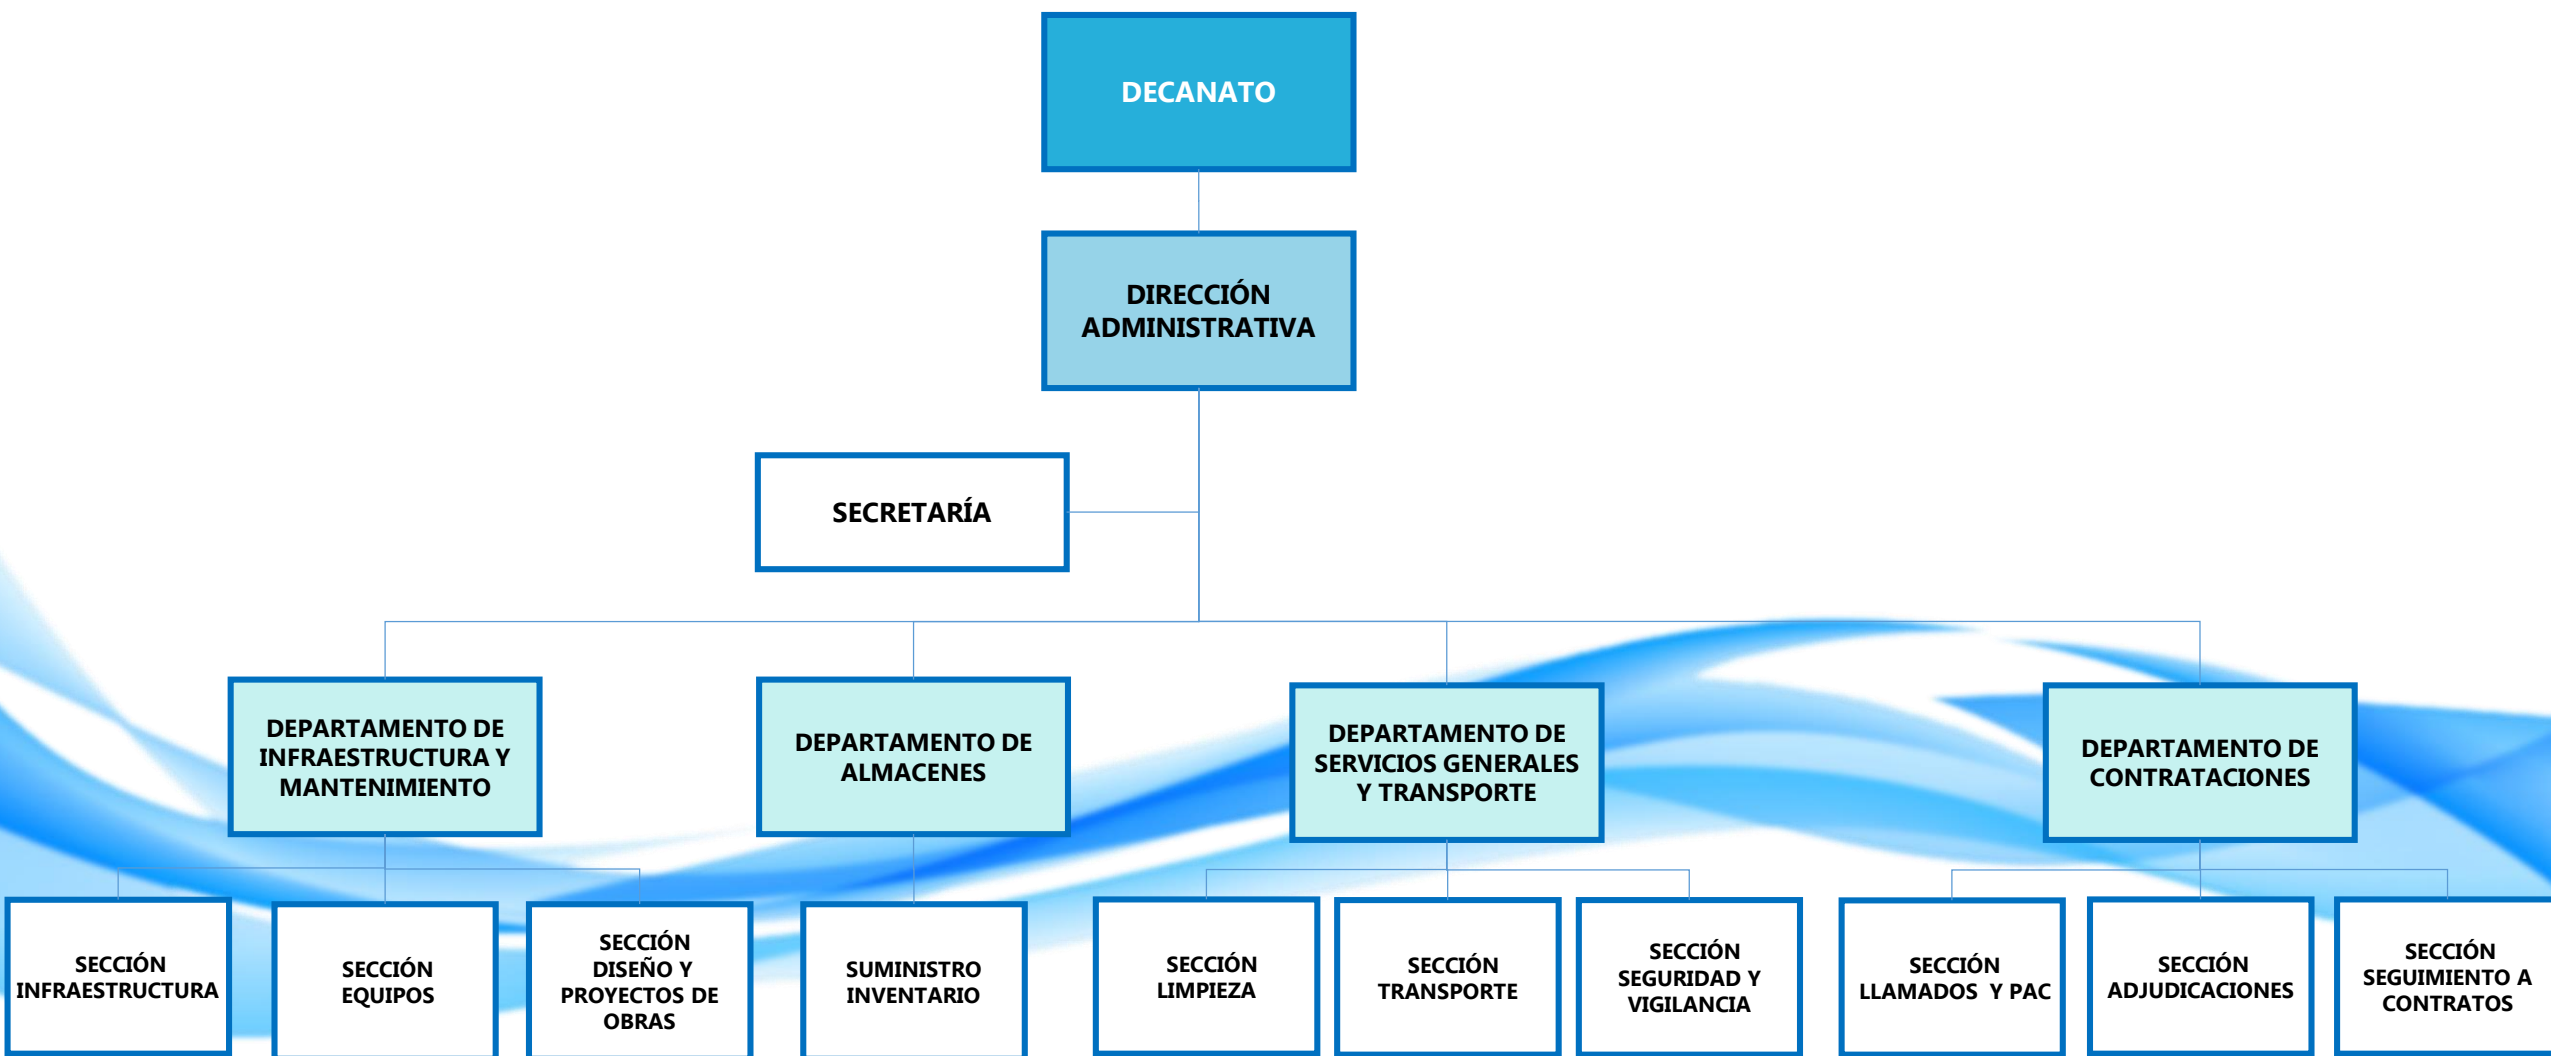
DECANATO

DIRECCIÓN ADMINISTRATIVA

SECRETARÍA

DEPARTAMENTO DE INFRAESTRUCTURA Y MANTENIMIENTO

DEPARTAMENTO DE ALMACENES

DEPARTAMENTO DE SERVICIOS GENERALES Y TRANSPORTE

DEPARTAMENTO DE CONTRATACIONES

SECCIÓN INFRAESTRUCTURA

SECCIÓN EQUIPOS

SECCIÓN DISEÑO Y PROYECTOS DE OBRAS

SUMINISTRO INVENTARIO

SECCIÓN LIMPIEZA

SECCIÓN TRANSPORTE

SECCIÓN SEGURIDAD Y VIGILANCIA

SECCIÓN LLAMADOS Y PAC

SECCIÓN ADJUDICACIONES

SECCIÓN SEGUIMIENTO A CONTRATOS